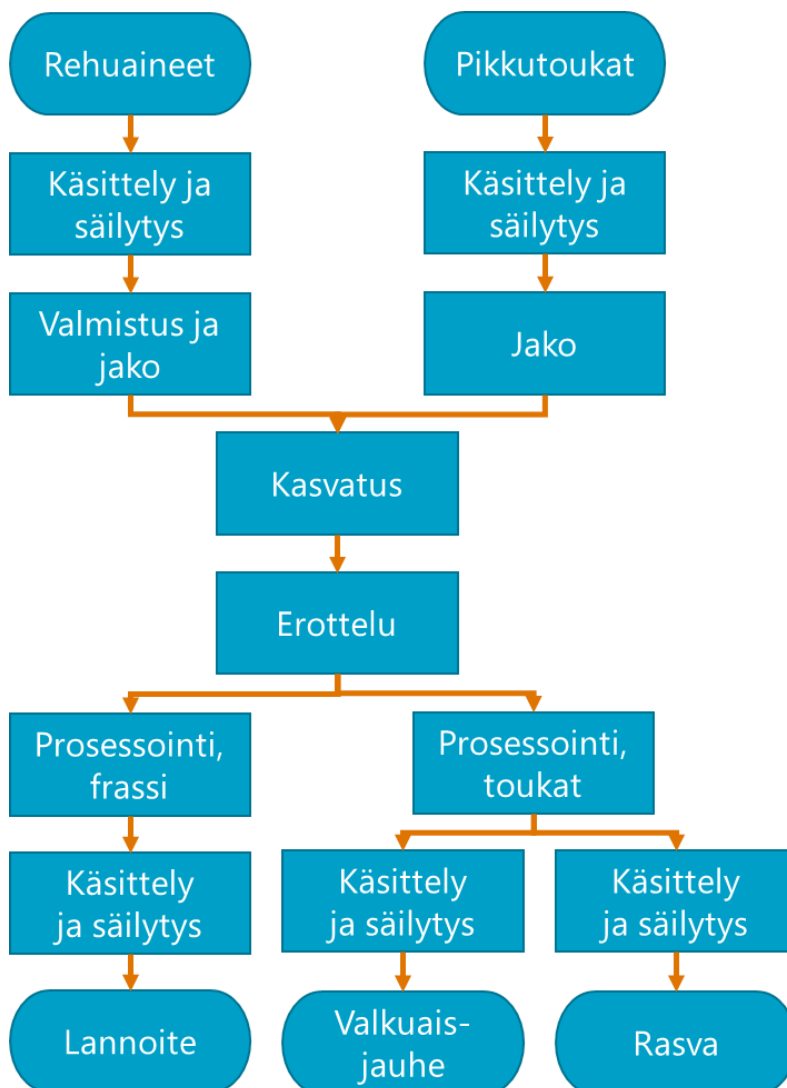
Rehuaineet

Käsittely ja säilytys

Valmistus ja jako

Pikkutoukat

Käsittely ja säilytys

Jako

Kasvatus

Erottelu

Prosessointi, frassi

Käsittely ja säilytys

Lannoite

Prosessointi, toukat

Käsittely ja säilytys

Valkuais-jauhe

Käsittely ja säilytys

Rasva